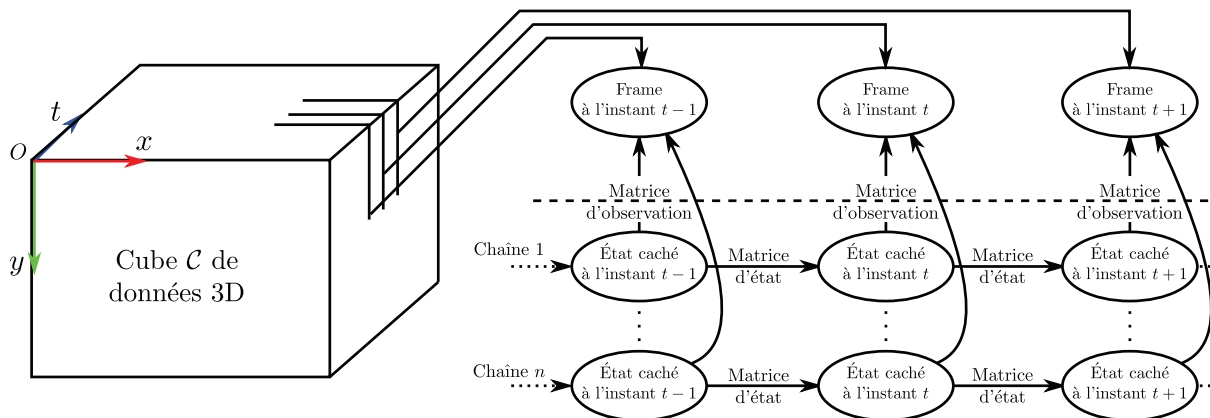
$t$
$O$
$x$
$y$
Cube $\mathcal{C}$ de données 3D

Frame à l'instant $t-1$
Frame à l'instant $t$
Frame à l'instant $t+1$

Matrice d'observation
Matrice d'observation
Matrice d'observation

Chaîne 1
État caché à l'instant $t-1$
Matrice d'état
État caché à l'instant $t$
Matrice d'état
État caché à l'instant $t+1$

Chaîne $n$
État caché à l'instant $t-1$
Matrice d'état
État caché à l'instant $t$
Matrice d'état
État caché à l'instant $t+1$